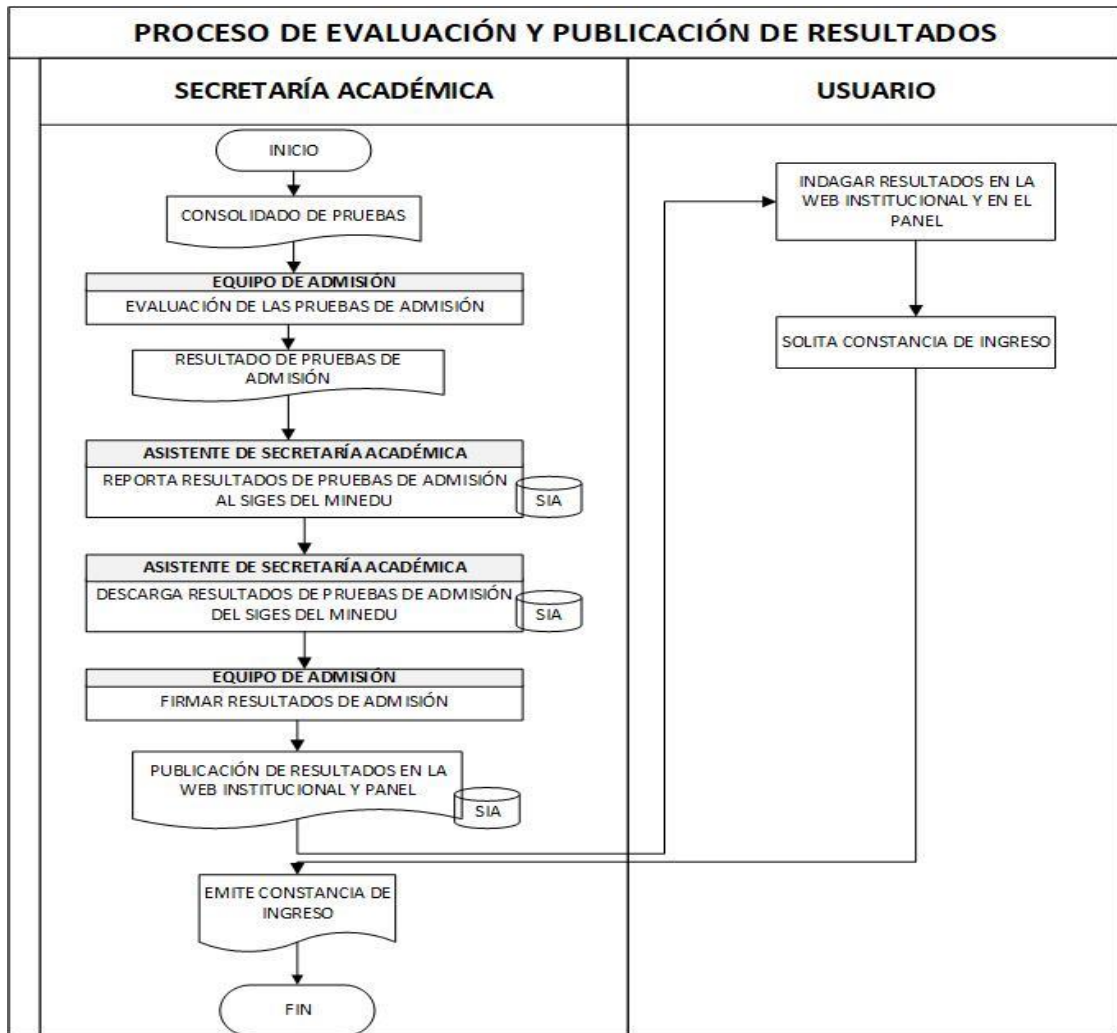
PROCESO DE EVALUACIÓN Y PUBLICACIÓN DE RESULTADOS

SECRETARÍA ACADÉMICA

USUARIO

INICIO

CONSOLIDADO DE PRUEBAS

EQUIPO DE ADMISIÓN
EVALUACIÓN DE LAS PRUEBAS DE ADMISIÓN

RESULTADO DE PRUEBAS DE ADMISIÓN

ASISTENTE DE SECRETARÍA ACADÉMICA
REPORTA RESULTADOS DE PRUEBAS DE ADMISIÓN AL SIGES DEL MINEDU

SIA

ASISTENTE DE SECRETARÍA ACADÉMICA
DESCARGA RESULTADOS DE PRUEBAS DE ADMISIÓN DEL SIGES DEL MINEDU

SIA

EQUIPO DE ADMISIÓN
FIRMAR RESULTADOS DE ADMISIÓN

PUBLICACIÓN DE RESULTADOS EN LA WEB INSTITUCIONAL Y PANEL

SIA

EMITE CONSTANCIA DE INGRESO

FIN

INDAGAR RESULTADOS EN LA WEB INSTITUCIONAL Y EN EL PANEL

SOLITA CONSTANCIA DE INGRESO